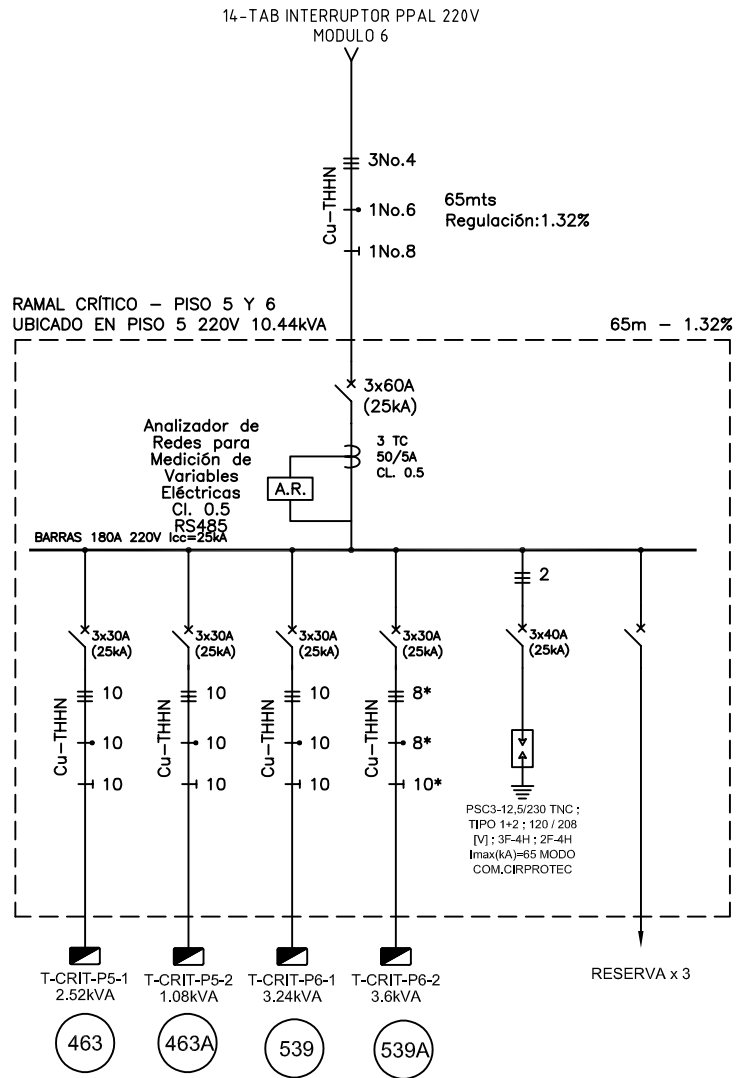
14-TAB INTERRUPTOR PPAL 220V
MODULO 6

Cu-THHN
3No.4
1No.6
1No.8

65mts
Regulación:1.32%

RAMAL CRÍTICO – PISO 5 Y 6
UBICADO EN PISO 5 220V 10.44kVA

65m – 1.32%

3x60A
(25kA)

Analizador de Redes para Medición de Variables Eléctricas Cl. 0.5 RS485

3 TC
50/5A
CL. 0.5

A.R.

BARRAS 180A 220V Icc=25kA

2

3x30A
(25kA)

3x30A
(25kA)

3x30A
(25kA)

3x30A
(25kA)

3x40A
(25kA)

Cu-THHN
10
10
10

Cu-THHN
10
10
10

Cu-THHN
10
10
10

Cu-THHN
8*
8*
10*

PSC3-12,5/230 TNC ;
TIPO 1+2 ; 120 / 208
[V] ; 3F-4H ; 2F-4H
Imax(kA)=65 MODO
COM.CIRPROTEC

T-CRIT-P5-1
2.52kVA

T-CRIT-P5-2
1.08kVA

T-CRIT-P6-1
3.24kVA

T-CRIT-P6-2
3.6kVA

RESERVA x 3

463

463A

539

539A